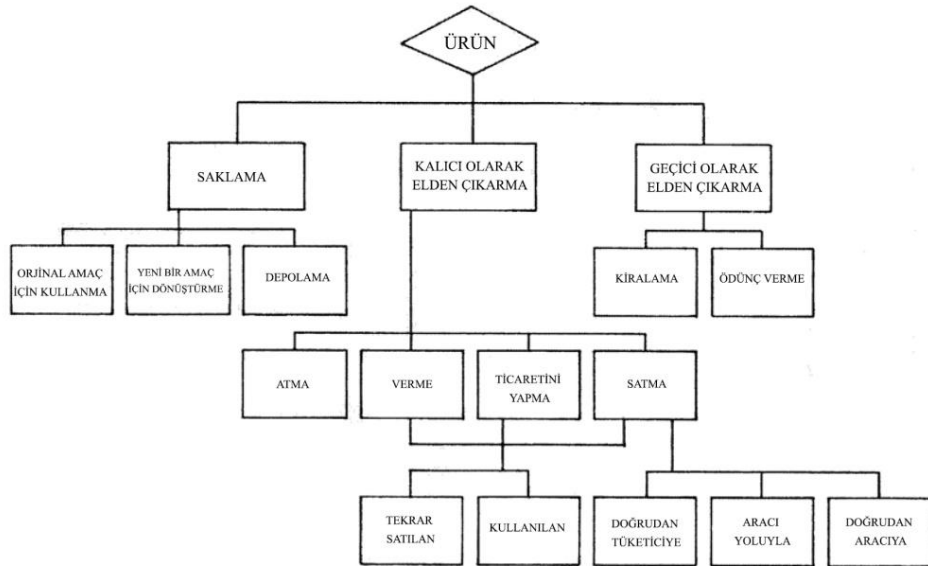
ÜRÜN

SAKLAMA

KALICI OLARAK ELDEN ÇIKARMA

GEÇİCİ OLARAK ELDEN ÇIKARMA

ORJİNAL AMAÇ İÇİN KULLANMA

YENİ BİR AMAÇ İÇİN DÖNÜŞTÜRME

DEPOLAMA

KİRALAMA

ÖDÜNÇ VERME

ATMA

VERME

TİCARETİNİ YAPMA

SATMA

TEKRAR SATILAN

KULLANILAN

DOĞRUDAN TÜKETİCİYE

ARACI YOLUYLA

DOĞRUDAN ARACIYA